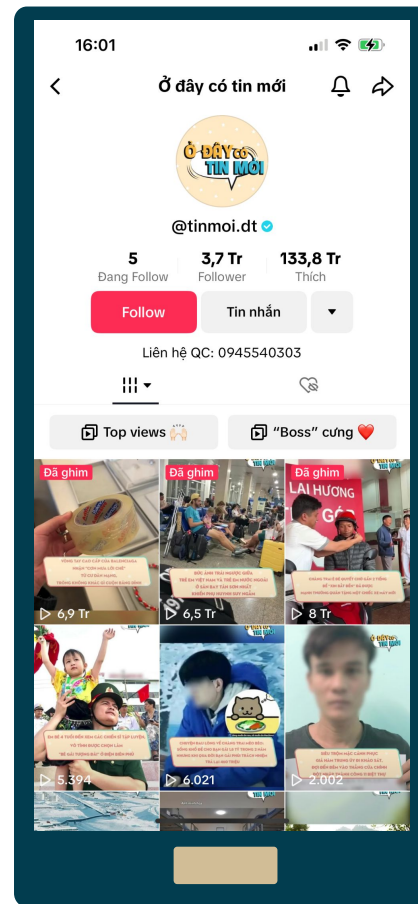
16:01

Ở đây có tin mới

Ở ĐÂY CÓ TIN MỚI

@tinmoi.dt

5
Đang Follow

3,7 Tr
Follower

133,8 Tr
Thích

Follow

Tin nhắn

Liên hệ QC: 0945540303

Top views 🙌🏻

"Boss" cưng ❤️

Đã ghim
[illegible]
6,9 Tr

Đã ghim
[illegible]
6,5 Tr

Đã ghim
LAI HƯƠNG
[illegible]
8 Tr

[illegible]
5.394

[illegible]
6.021

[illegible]
2.002